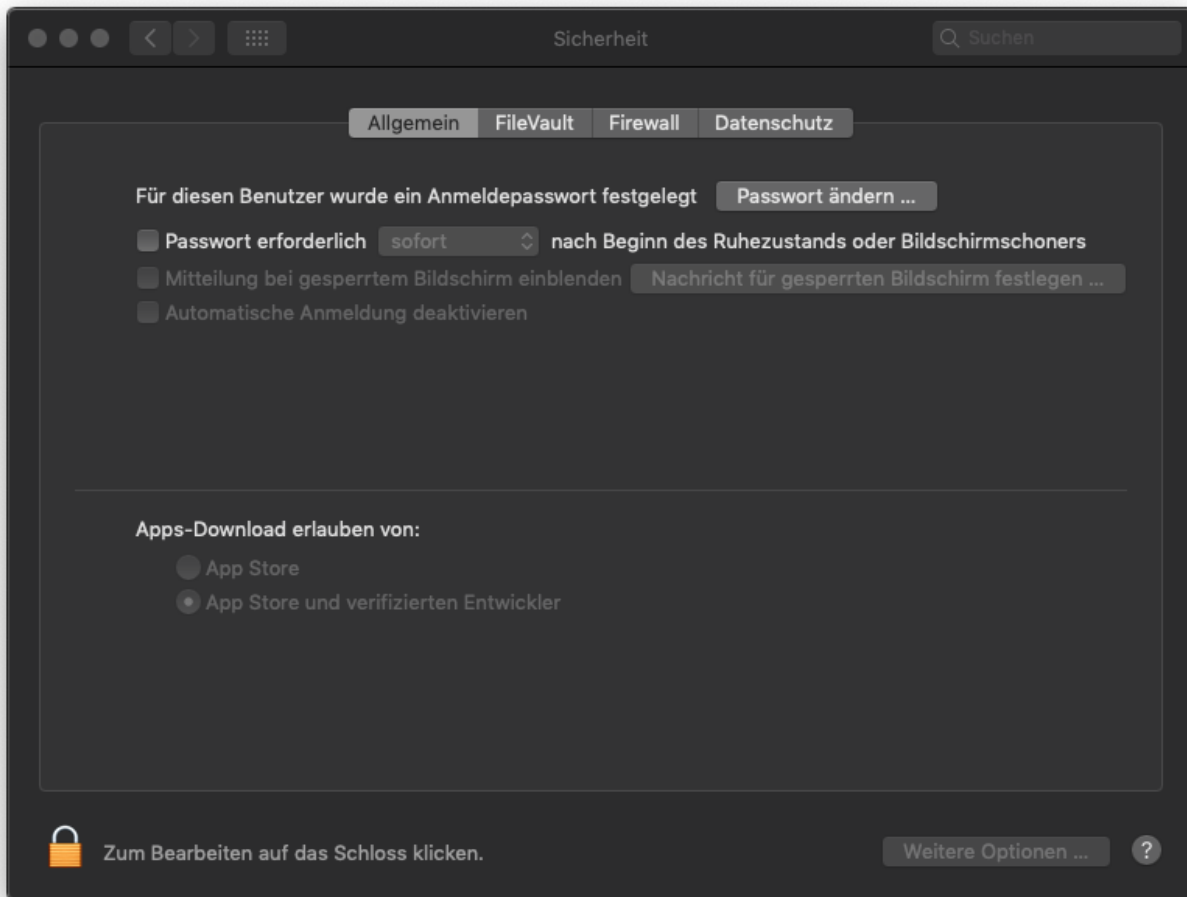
Sicherheit

Suchen

Allgemein FileVault Firewall Datenschutz

Für diesen Benutzer wurde ein Anmeldepasswort festgelegt Passwort ändern ...

Passwort erforderlich sofort nach Beginn des Ruhezustands oder Bildschirmschoners

Mitteilung bei gesperrtem Bildschirm einblenden Nachricht für gesperrten Bildschirm festlegen ...

Automatische Anmeldung deaktivieren

Apps-Download erlauben von:

App Store

App Store und verifizierten Entwickler

Zum Bearbeiten auf das Schloss klicken.

Weitere Optionen ...

?